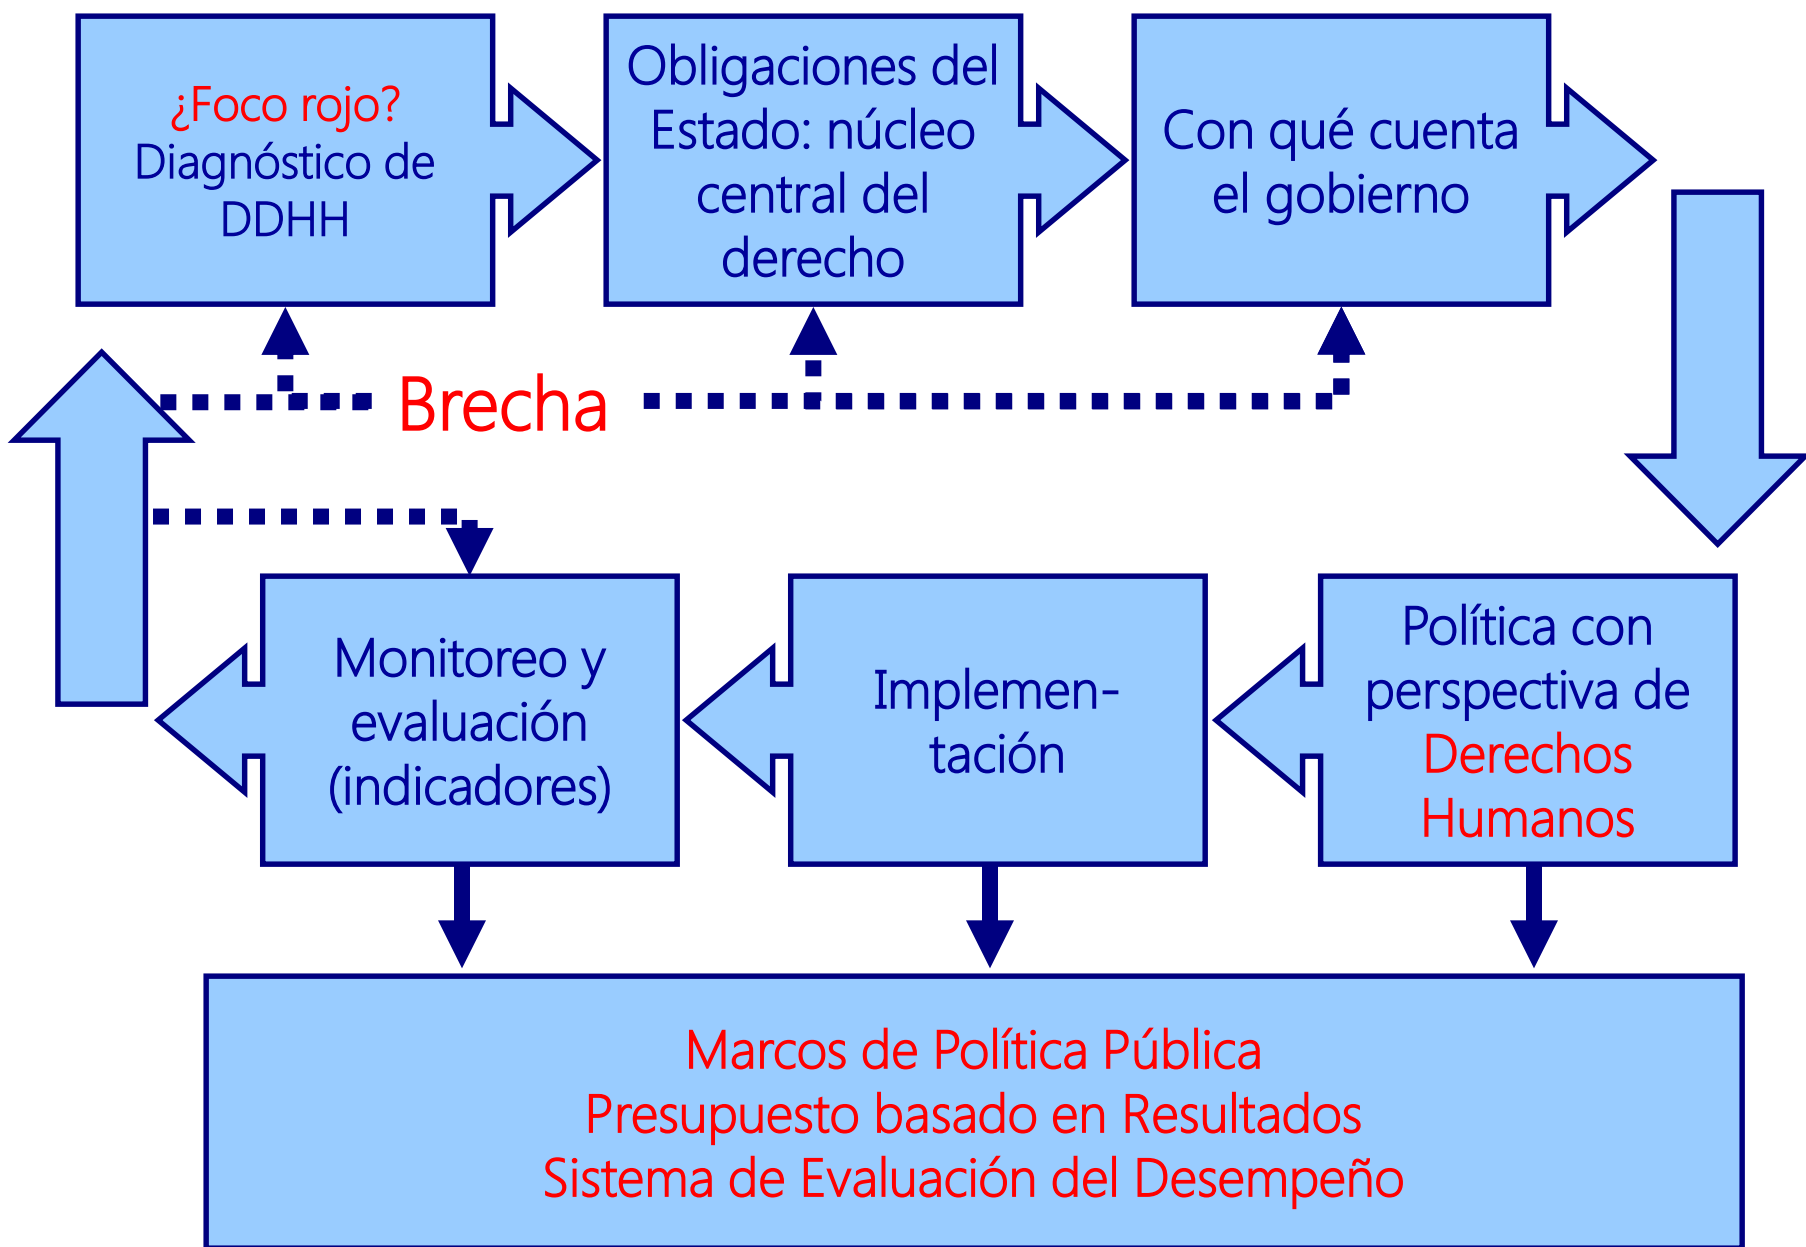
¿Foco rojo?
Diagnóstico de DDHH

Obligaciones del Estado: núcleo central del derecho

Con qué cuenta el gobierno

Brecha

Monitoreo y evaluación (indicadores)

Implementación

Política con perspectiva de Derechos Humanos

Marcos de Política Pública
Presupuesto basado en Resultados
Sistema de Evaluación del Desempeño